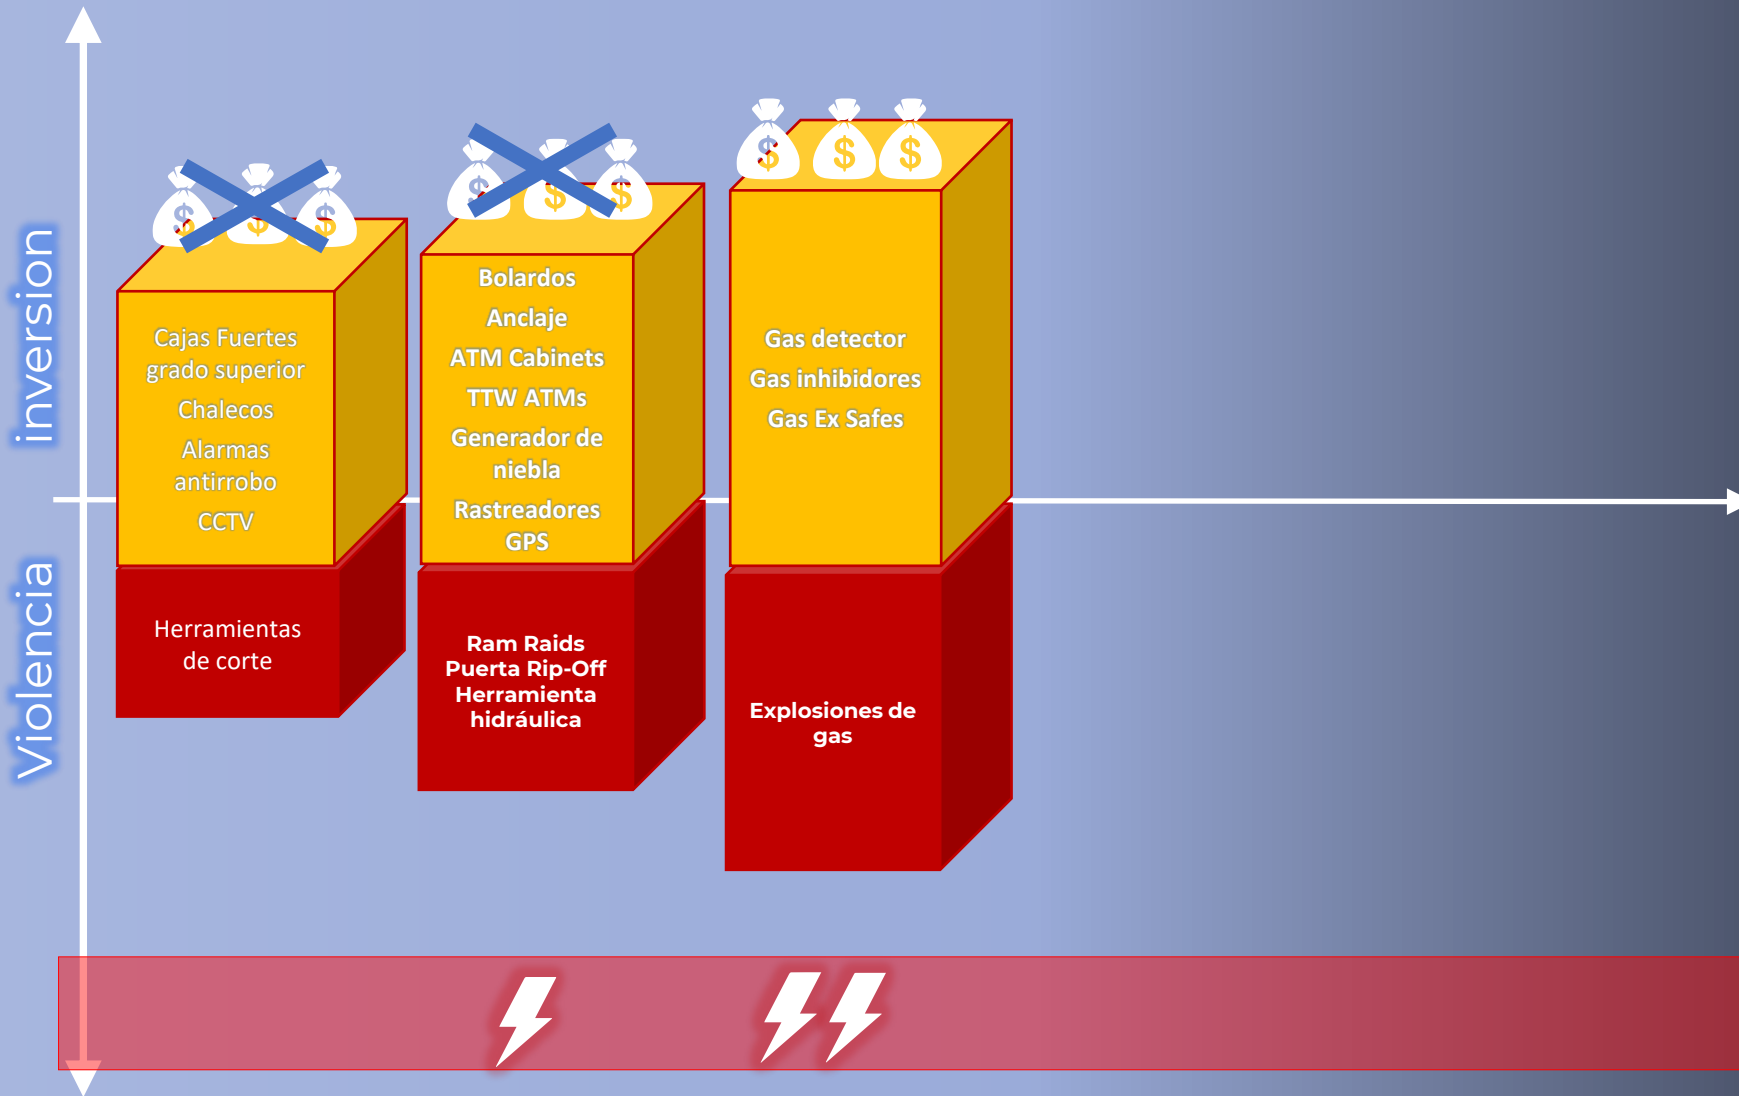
inversion

Violencia

$ $ $

Cajas Fuertes grado superior

Chalecos

Alarmas antirrobo

CCTV

Herramientas de corte

$ $ $

Bolardos

Anclaje

ATM Cabinets

TTW ATMs

Generador de niebla

Rastreadores GPS

Ram Raids
Puerta Rip-Off
Herramienta hidráulica

$ $ $

Gas detector

Gas inhibidores

Gas Ex Safes

Explosiones de gas